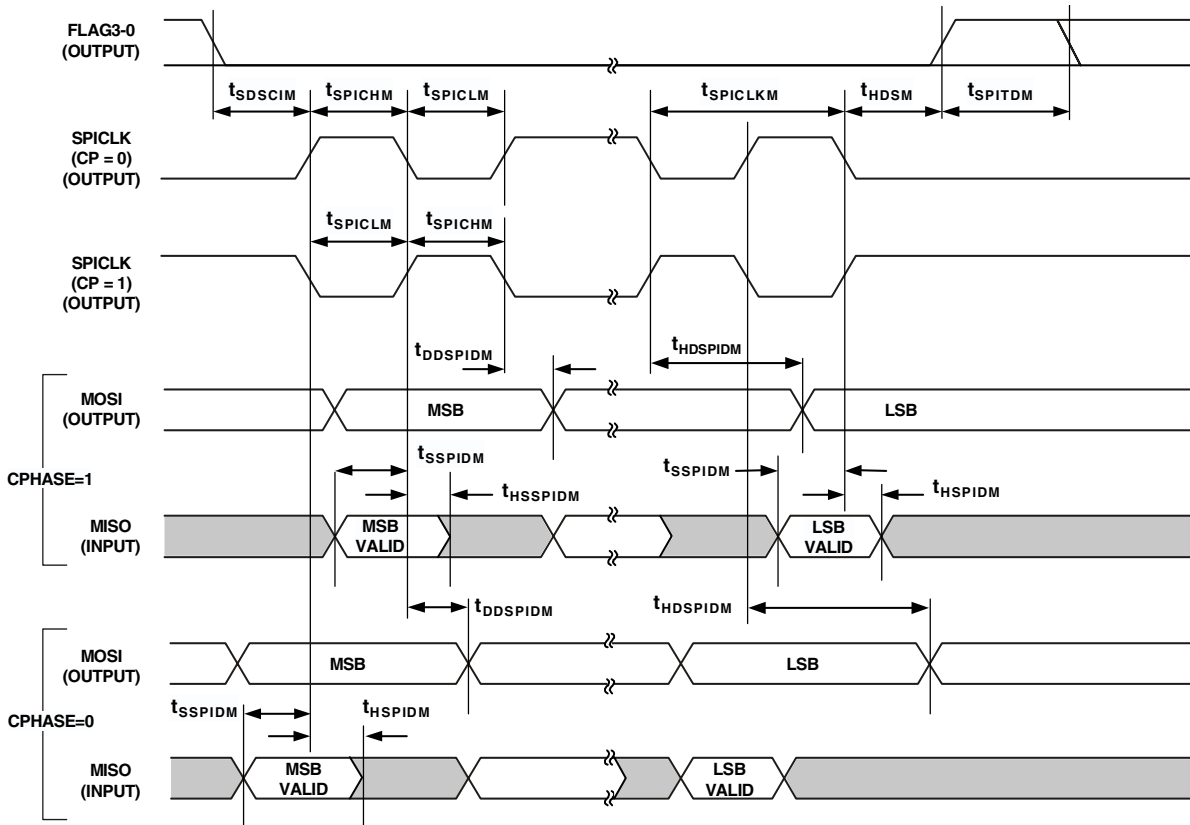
FLAG3-0
(OUTPUT)

$t_{SDSCIM}$ $t_{SPICHM}$ $t_{SPICLM}$ $t_{SPICLKM}$ $t_{HDSM}$ $t_{SPITDM}$

SPICLK
(CP = 0)
(OUTPUT)

$t_{SPICLM}$ $t_{SPICHM}$

SPICLK
(CP = 1)
(OUTPUT)

$t_{DDSPIDM}$ $t_{HDSPIDM}$

MOSI
(OUTPUT)

MSB

LSB

CPHASE=1

$t_{SSPIDM}$

$t_{HSSPIDM}$

$t_{SSPIDM}$

$t_{HSPIDM}$

MISO
(INPUT)

MSB
VALID

LSB
VALID

$t_{DDSPIDM}$ $t_{HDSPIDM}$

MOSI
(OUTPUT)

MSB

LSB

CPHASE=0

$t_{SSPIDM}$ $t_{HSPIDM}$

MISO
(INPUT)

MSB
VALID

LSB
VALID